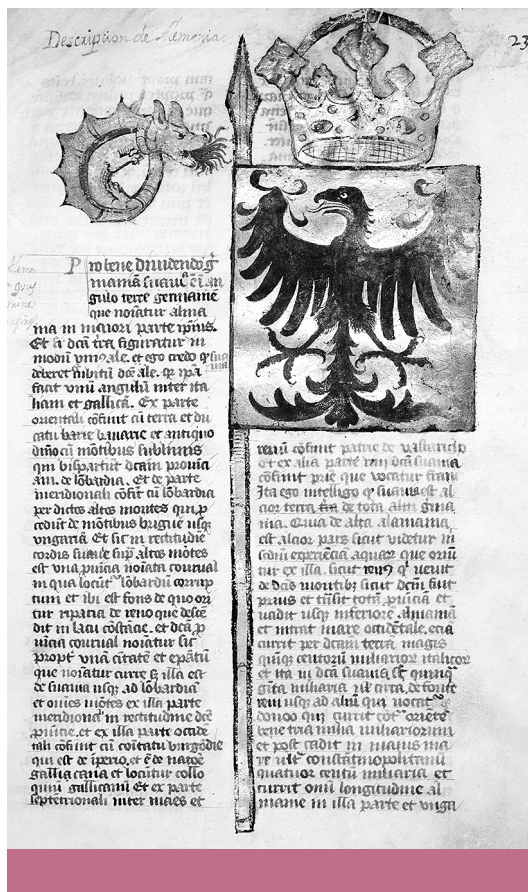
Descripcion de Alemania

23

Provintie dividendo g̃maniã suevia ẽ i an gulo terre germanie que nominatur alama nia in meliori parte ipsius. Et a dca fra figuratur in modũ ymagĩs. et ego credo q̃ sumi deberet in simili de ale. et ipa facit unũ angulũ inter ytaliam et galliam. Ex parte orientali cõfinat cũ terra et du catu bavarie et antiquo dñio cũ montibus sublimis qui bispartit dictam provinciam. de lõbardia. Et de parte meridionali cõfit cũ lõbardia per dictos altos montes qui p cedũt de montibus burgũe usq̃ ungariã. Et sic in rectitudie cordis suevie sup altos mõtes est una p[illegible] nominata courival in qua locat lõbardi q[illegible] tum et ibi est fons de quo oritur riparia de reno que desce dit in lacũ costãcie. et dca p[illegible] nominatur sic propt unã civitatẽ et epatũ que nominatur curre & illa est de suevia usq̃ ad lõbardiã et omes mõtes ex illa parte meridionali in rectitudine de p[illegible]. et ex illa parte occidentali cõfinat cũ comitatu burgõdie qui est de ymperio. et ẽ de natõe gallica. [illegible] et locatur collo quio gallicanũ et ex parte septentrionali inter maes et

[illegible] cõfinat patrie de vallaria et ex alia parte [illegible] dca suevia cõfinat pa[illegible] que vocatur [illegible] Ita ego intelligo q̃ suevia est al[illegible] terra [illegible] de tota alia gmania. Quia de alta alamania et alnor pars sicut videtur in sedũ expẽriẽa aquaz que oriũtur ex illa. sicut renũ q̃ vadit ad d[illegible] montib; sicut deinde fluit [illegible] et tãsit totã p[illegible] et vadit usq̃ inferiore alamanie et intrat mare occidẽtale. et a currit per dcam terram magis quã q̃ centũ miliarios ytalicos et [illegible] dca suevia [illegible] gita miliaria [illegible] de fonte renũ usq̃ ad alnũ qui vocat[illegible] donoo qui currit cõr oriẽtem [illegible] miliar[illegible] et post cadit in mare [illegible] constantinopolitanũ quatuor centũ miliaria et currit omi longitudine al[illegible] maine in illa parte et unga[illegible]